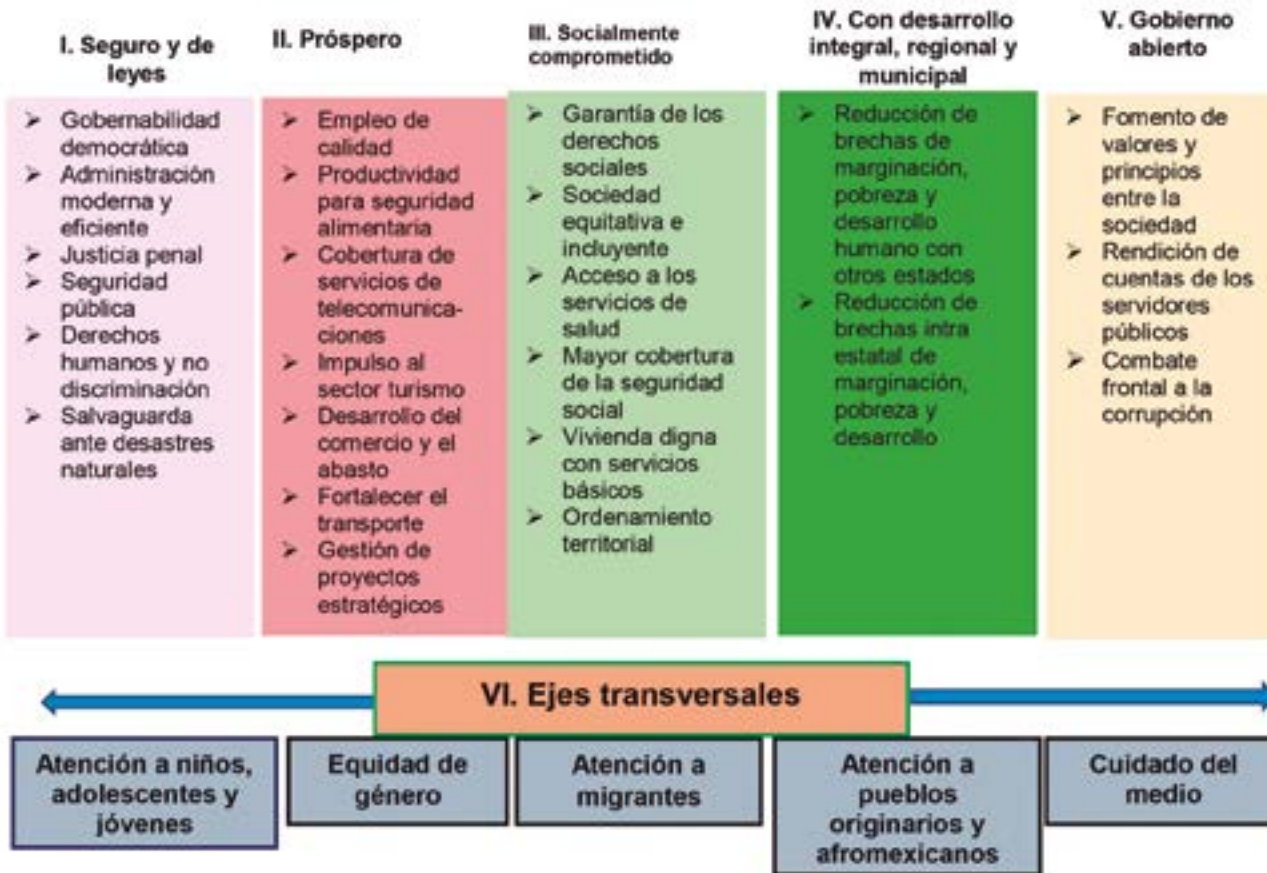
I. Seguro y de leyes

- Gobernabilidad democrática
- Administración moderna y eficiente
- Justicia penal
- Seguridad pública
- Derechos humanos y no discriminación
- Salvaguarda ante desastres naturales

II. Próspero

- Empleo de calidad
- Productividad para seguridad alimentaria
- Cobertura de servicios de telecomunicaciones
- Impulso al sector turismo
- Desarrollo del comercio y el abasto
- Fortalecer el transporte
- Gestión de proyectos estratégicos

III. Socialmente comprometido

- Garantía de los derechos sociales
- Sociedad equitativa e incluyente
- Acceso a los servicios de salud
- Mayor cobertura de la seguridad social
- Vivienda digna con servicios básicos
- Ordenamiento territorial

IV. Con desarrollo integral, regional y municipal

- Reducción de brechas de marginación, pobreza y desarrollo humano con otros estados
- Reducción de brechas intra estatal de marginación, pobreza y desarrollo

V. Gobierno abierto

- Fomento de valores y principios entre la sociedad
- Rendición de cuentas de los servidores públicos
- Combate frontal a la corrupción

VI. Ejes transversales

Atención a niños, adolescentes y jóvenes

Equidad de género

Atención a migrantes

Atención a pueblos originarios y afromexicanos

Cuidado del medio